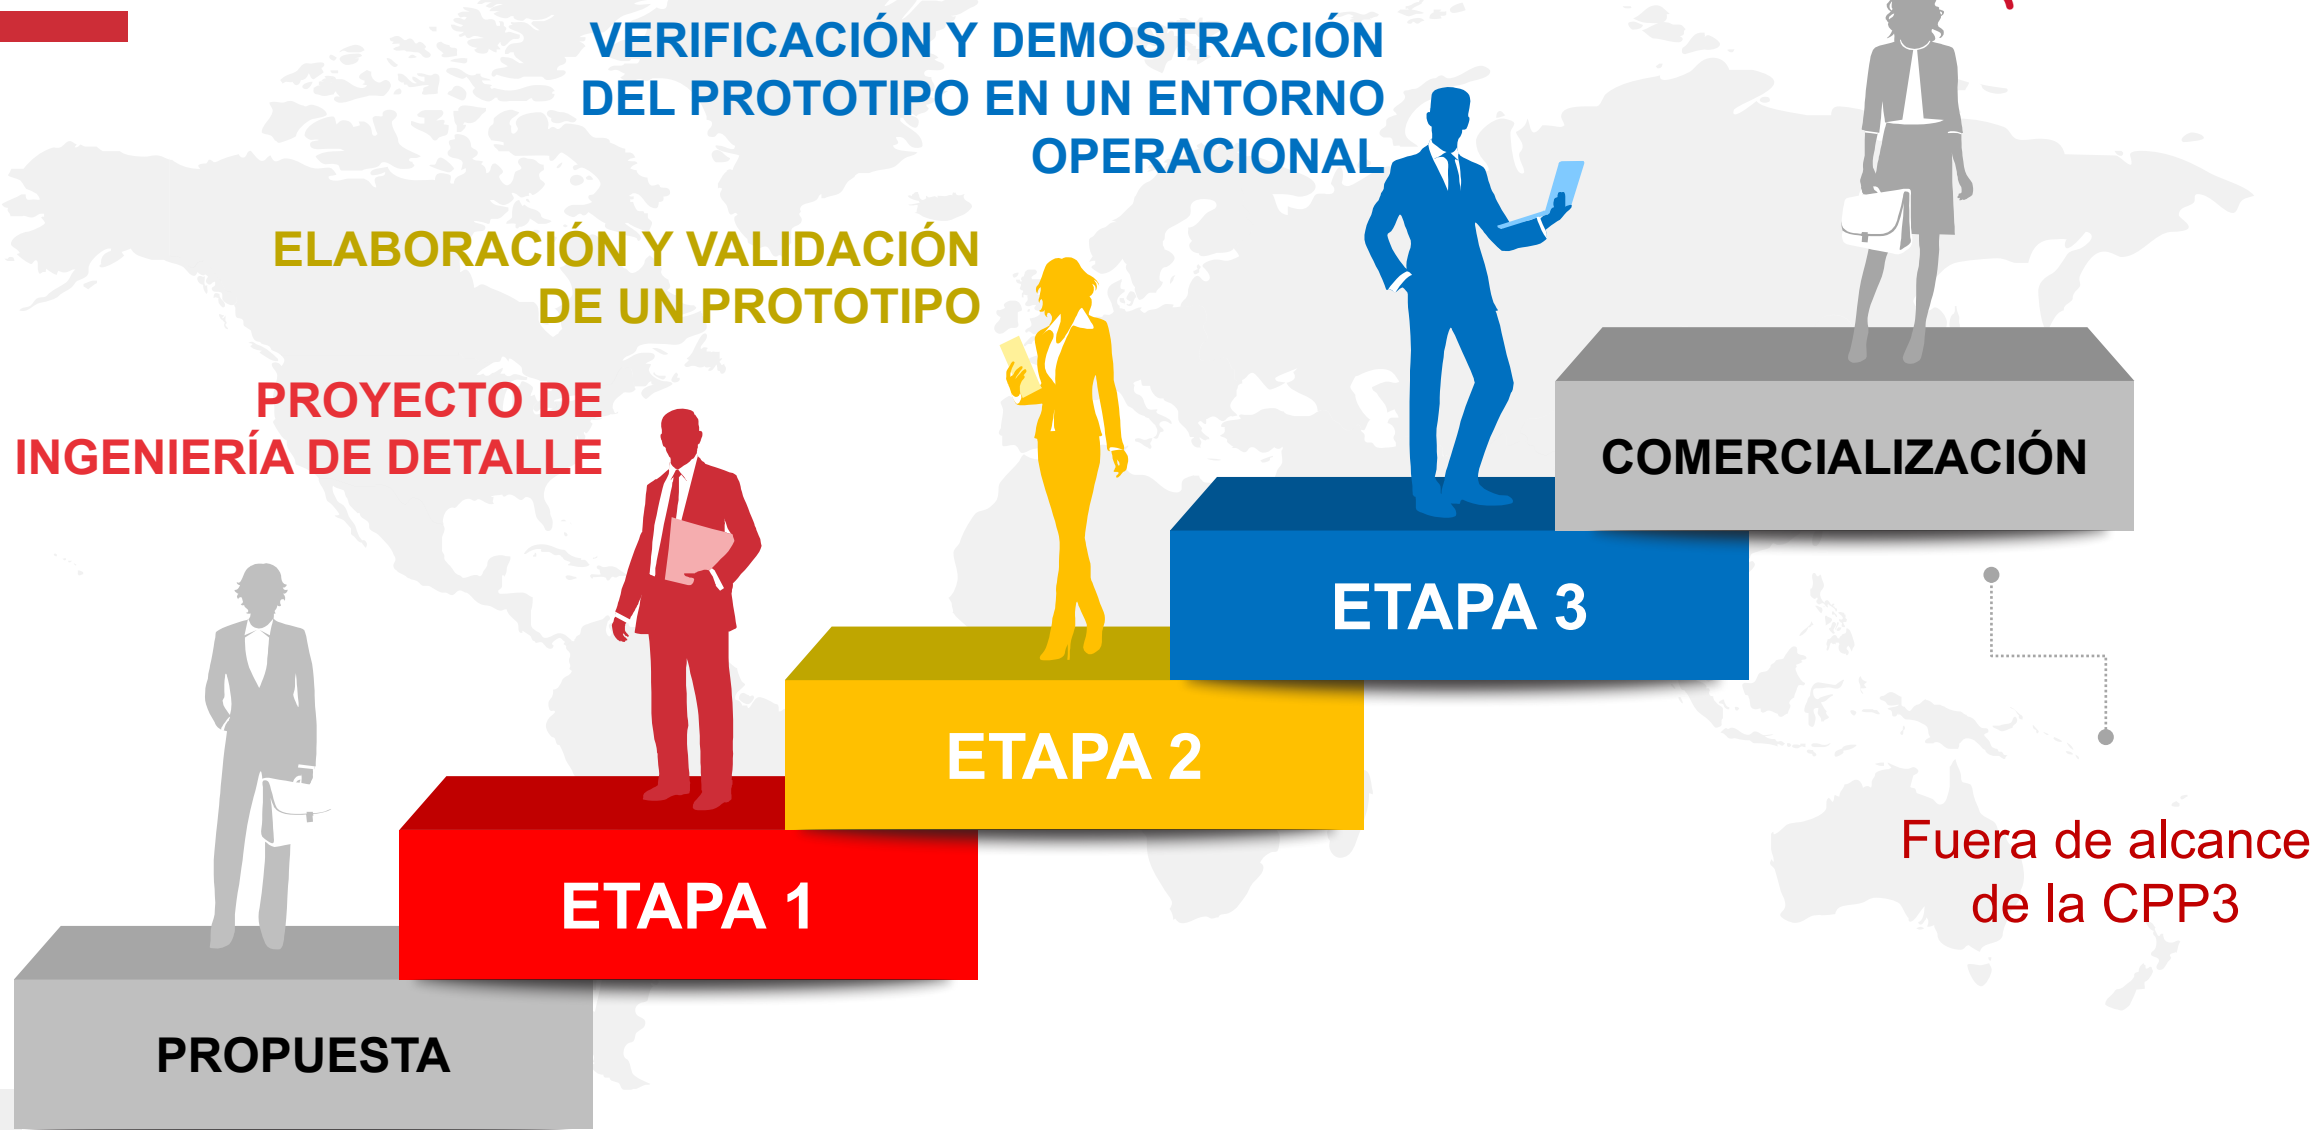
VERIFICACIÓN Y DEMOSTRACIÓN DEL PROTOTIPO EN UN ENTORNO OPERACIONAL

ELABORACIÓN Y VALIDACIÓN DE UN PROTOTIPO

PROYECTO DE INGENIERÍA DE DETALLE

COMERCIALIZACIÓN

ETAPA 3

ETAPA 2

ETAPA 1

PROPUESTA

Fuera de alcance de la CPP3